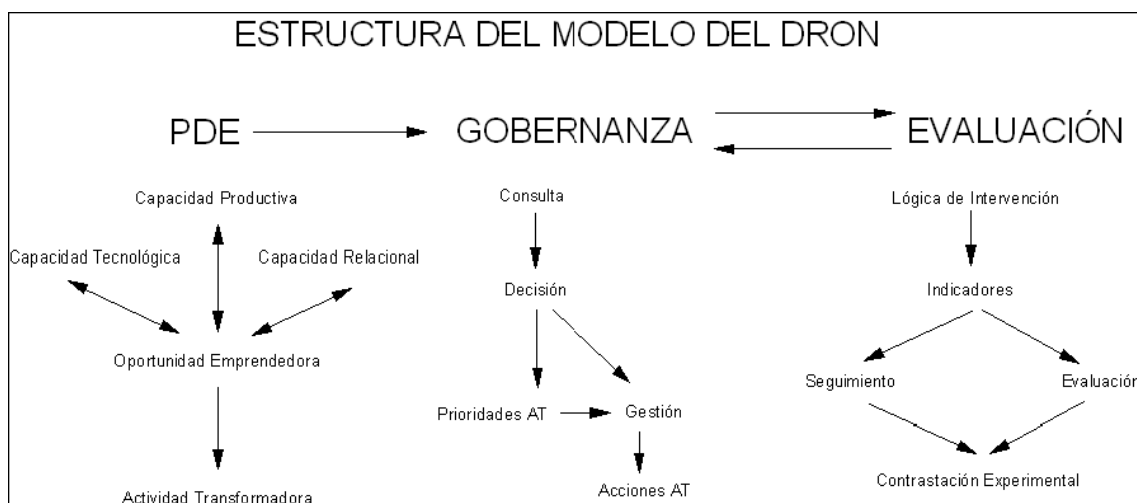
ESTRUCTURA DEL MODELO DEL DRON

PDE

GOBERNANZA

EVALUACIÓN

Capacidad Productiva

Capacidad Tecnológica

Capacidad Relacional

Oportunidad Emprendedora

Actividad Transformadora

Consulta

Decisión

Prioridades AT

Gestión

Acciones AT

Lógica de Intervención

Indicadores

Seguimiento

Evaluación

Contrastación Experimental